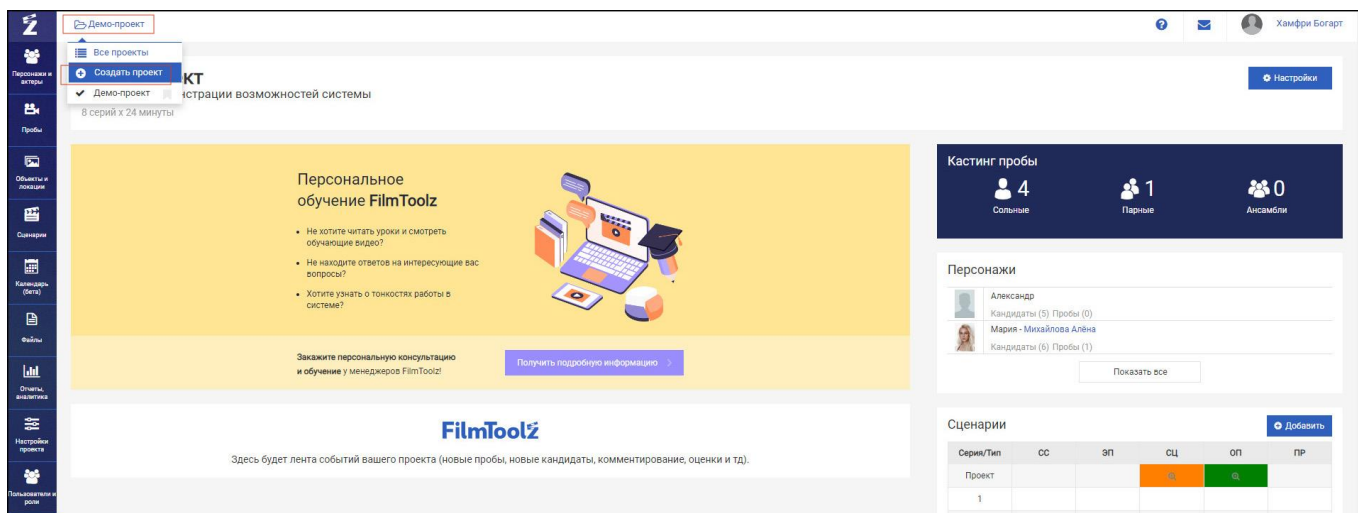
Демо-проект

Все проекты
Создать проект
Демо-проект

Хамфри Богарт

Персонажи и актеры
Пробы
Объекты и локации
Сценарии
Календарь (бета)
Файлы
Отчеты, аналитика
Настройки проекта
Пользователи и роли

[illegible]кт
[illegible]страции возможностей системы
8 серий x 24 минуты

Настройки

Персональное обучение FilmToolz

- Не хотите читать уроки и смотреть обучающие видео?
- Не находите ответов на интересующие вас вопросы?
- Хотите узнать о тонкостях работы в системе?

Закажите персональную консультацию и обучение у менеджеров FilmToolz!

Получить подробную информацию

FilmToolz

Здесь будет лента событий вашего проекта (новые пробы, новые кандидаты, комментирование, оценки и тд).

Кастинг пробы
4 Сольные
1 Парные
0 Ансамбли

Персонажи
Александр
Кандидаты (5) Пробы (0)
Мария - Михайлова Алёна
Кандидаты (6) Пробы (1)
Показать все

Сценарии
Добавить

| Серия/Тип | СС | ЭП | СЦ | ОП | ПР |
|---|---|---|---|---|---|
| Проект | | | | | |
| 1 | | | | | |